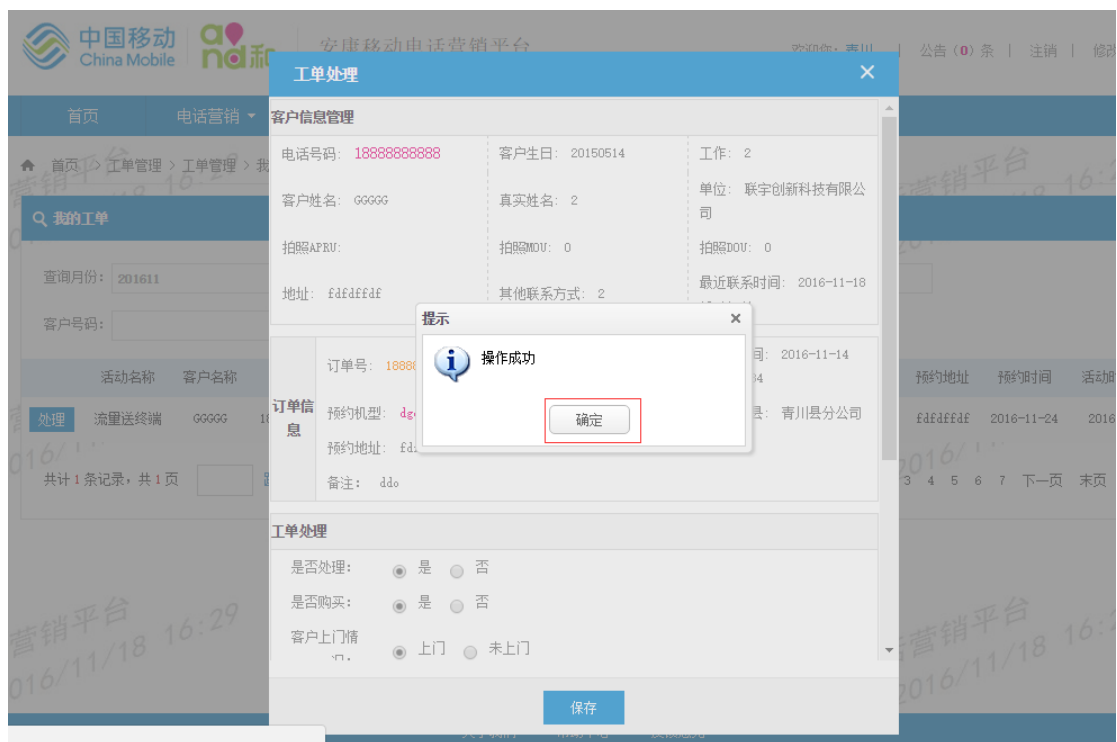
中国移动 China Mobile 和 | 安康移动电话营销平台 欢迎你：青川 | 公告（0）条 | 注销 | 修改

首页 电话营销

首页 > 工单管理 > 工单管理 > 我

我的工单

查询月份：201611

客户号码：

活动名称 客户名称

处理 流量送终端 GGGGG

共计1条记录，共1页

预约地址 预约时间 活动时

fdfdffdf 2016-11-24 2016

3 4 5 6 7 下一页 末页

营销平台 2016/11/18 16:29

工单处理

客户信息管理

| 电话号码：18888888888 | 客户生日：20150514 | 工作：2 |
|---|---|---|
| 客户姓名：GGGGG | 真实姓名：2 | 单位：联宇创新科技有限公司 |
| 拍照APRU: | 拍照MOU：0 | 拍照DOU：0 |
| 地址：fdfdffdf | 其他联系方式：2 | 最近联系时间：2016-11-18 |

订单信息

订单号：1888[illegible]

间：2016-11-14

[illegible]34

预约机型：dg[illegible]

县：青川县分公司

预约地址：fd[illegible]

备注：ddo

提示

操作成功

确定

工单处理

是否处理： 是 否

是否购买： 是 否

客户上门情况： 上门 未上门

保存